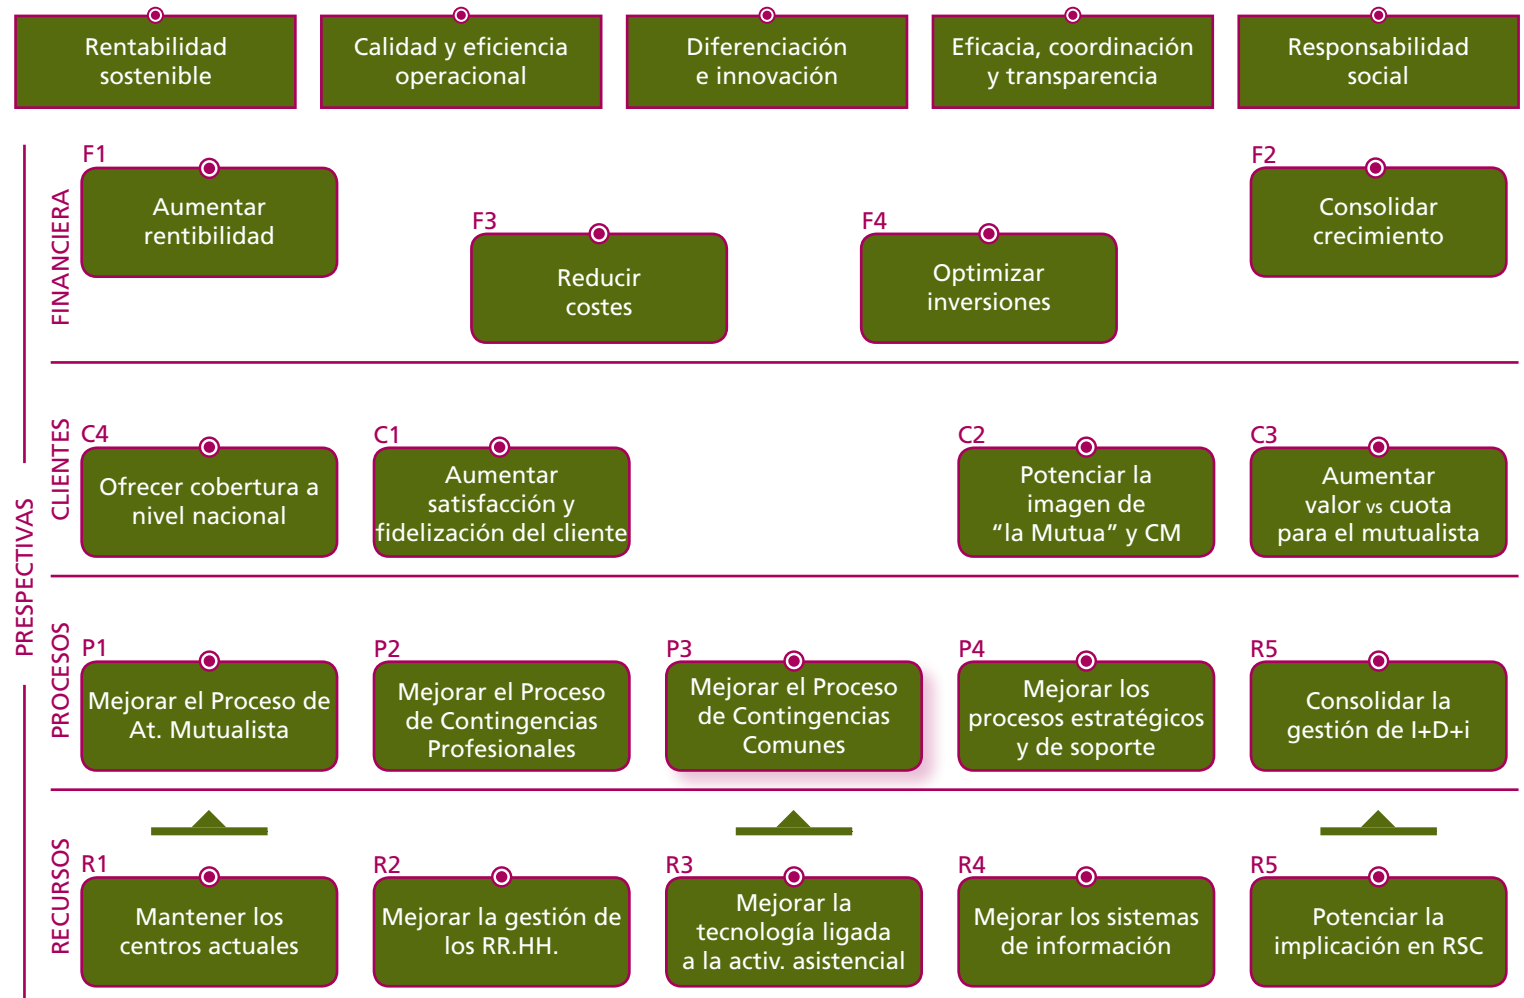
Rentabilidad sostenible

Calidad y eficiencia operacional

Diferenciación e innovación

Eficacia, coordinación y transparencia

Responsabilidad social

PRESPECTIVAS

FINANCIERA

F1
Aumentar rentibilidad

F3
Reducir costes

F4
Optimizar inversiones

F2
Consolidar crecimiento

CLIENTES

C4
Ofrecer cobertura a nivel nacional

C1
Aumentar satisfacción y fidelización del cliente

C2
Potenciar la imagen de "la Mutua" y CM

C3
Aumentar valor vs cuota para el mutualista

PROCESOS

P1
Mejorar el Proceso de At. Mutualista

P2
Mejorar el Proceso de Contingencias Profesionales

P3
Mejorar el Proceso de Contingencias Comunes

P4
Mejorar los procesos estratégicos y de soporte

R5
Consolidar la gestión de I+D+i

RECURSOS

R1
Mantener los centros actuales

R2
Mejorar la gestión de los RR.HH.

R3
Mejorar la tecnología ligada a la activ. asistencial

R4
Mejorar los sistemas de información

R5
Potenciar la implicación en RSC